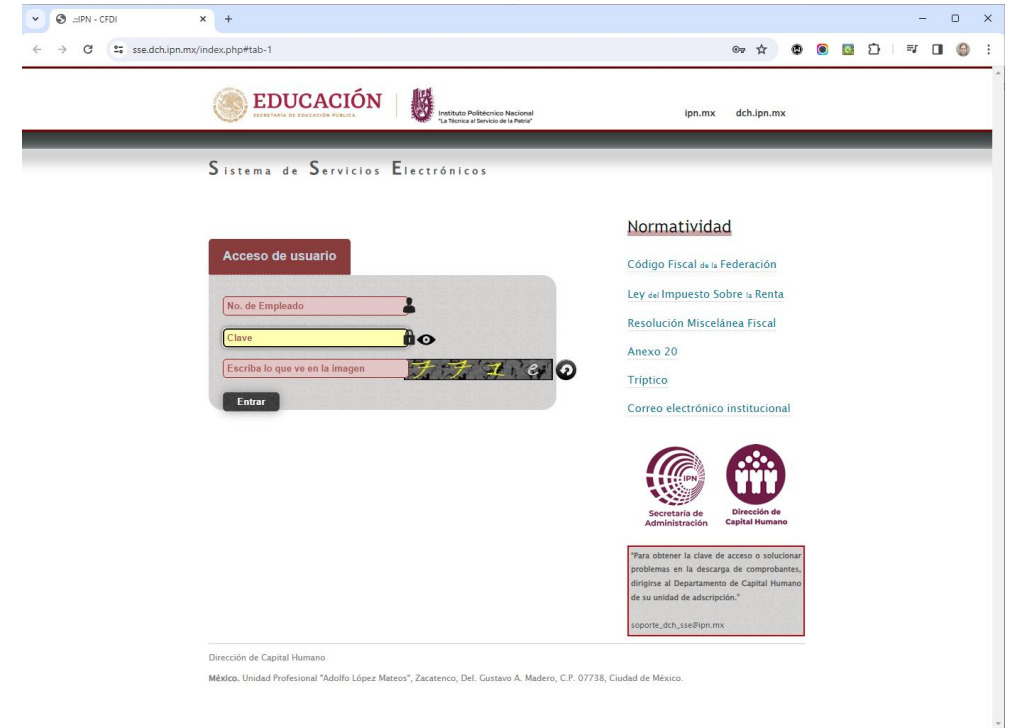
.:IPN - CFDI
sse.dch.ipn.mx/index.php#tab-1

EDUCACIÓN
SECRETARÍA DE EDUCACIÓN PÚBLICA
Instituto Politécnico Nacional
"La Técnica al Servicio de la Patria"

ipn.mx dch.ipn.mx

Sistema de Servicios Electrónicos

Acceso de usuario

No. de Empleado
Clave
Escriba lo que ve en la imagen
Entrar

Normatividad
Código Fiscal de la Federación
Ley del Impuesto Sobre la Renta
Resolución Miscelánea Fiscal
Anexo 20
Tríptico
Correo electrónico institucional

IPN
Secretaría de Administración
Dirección de Capital Humano

"Para obtener la clave de acceso o solucionar problemas en la descarga de comprobantes, dirigirse al Departamento de Capital Humano de su unidad de adscripción."

soporte_dch_sse@ipn.mx

Dirección de Capital Humano

México. Unidad Profesional "Adolfo López Mateos", Zacatenco, Del. Gustavo A. Madero, C.P. 07738, Ciudad de México.